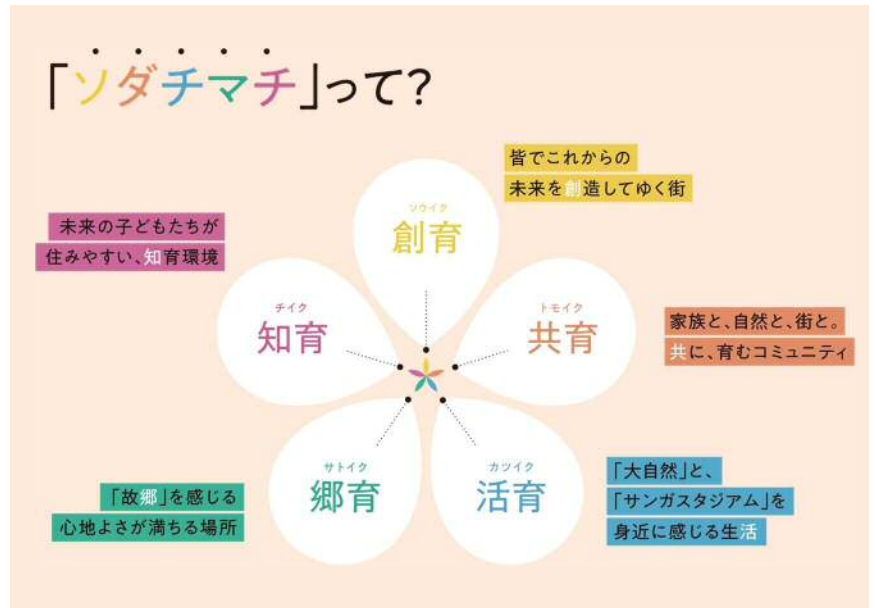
「ソダチマチ」って?

皆でこれからの
未来を創造してゆく街

ソウイク
創育

未来の子どもたちが
住みやすい、知育環境

チイク
知育

トモイク
共育

家族と、自然と、街と。
共に、育むコミュニティ

サトイク
郷育

カツイク
活育

「故郷」を感じる
心地よさが満ちる場所

「大自然」と、
「サンガスタジアム」を
身近に感じる生活